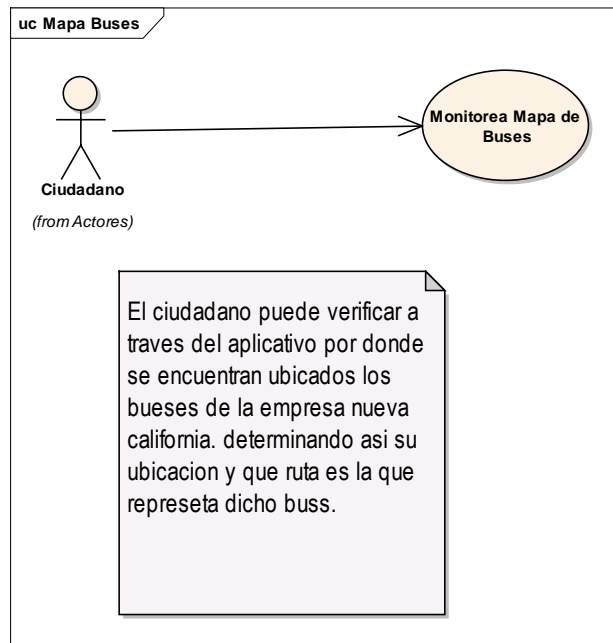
uc Mapa Buses

Ciudadano

(from Actores)

Monitorea Mapa de Buses

El ciudadano puede verificar a traves del aplicativo por donde se encuentran ubicados los bueses de la empresa nueva california. determinando asi su ubicacion y que ruta es la que represeta dicho buss.